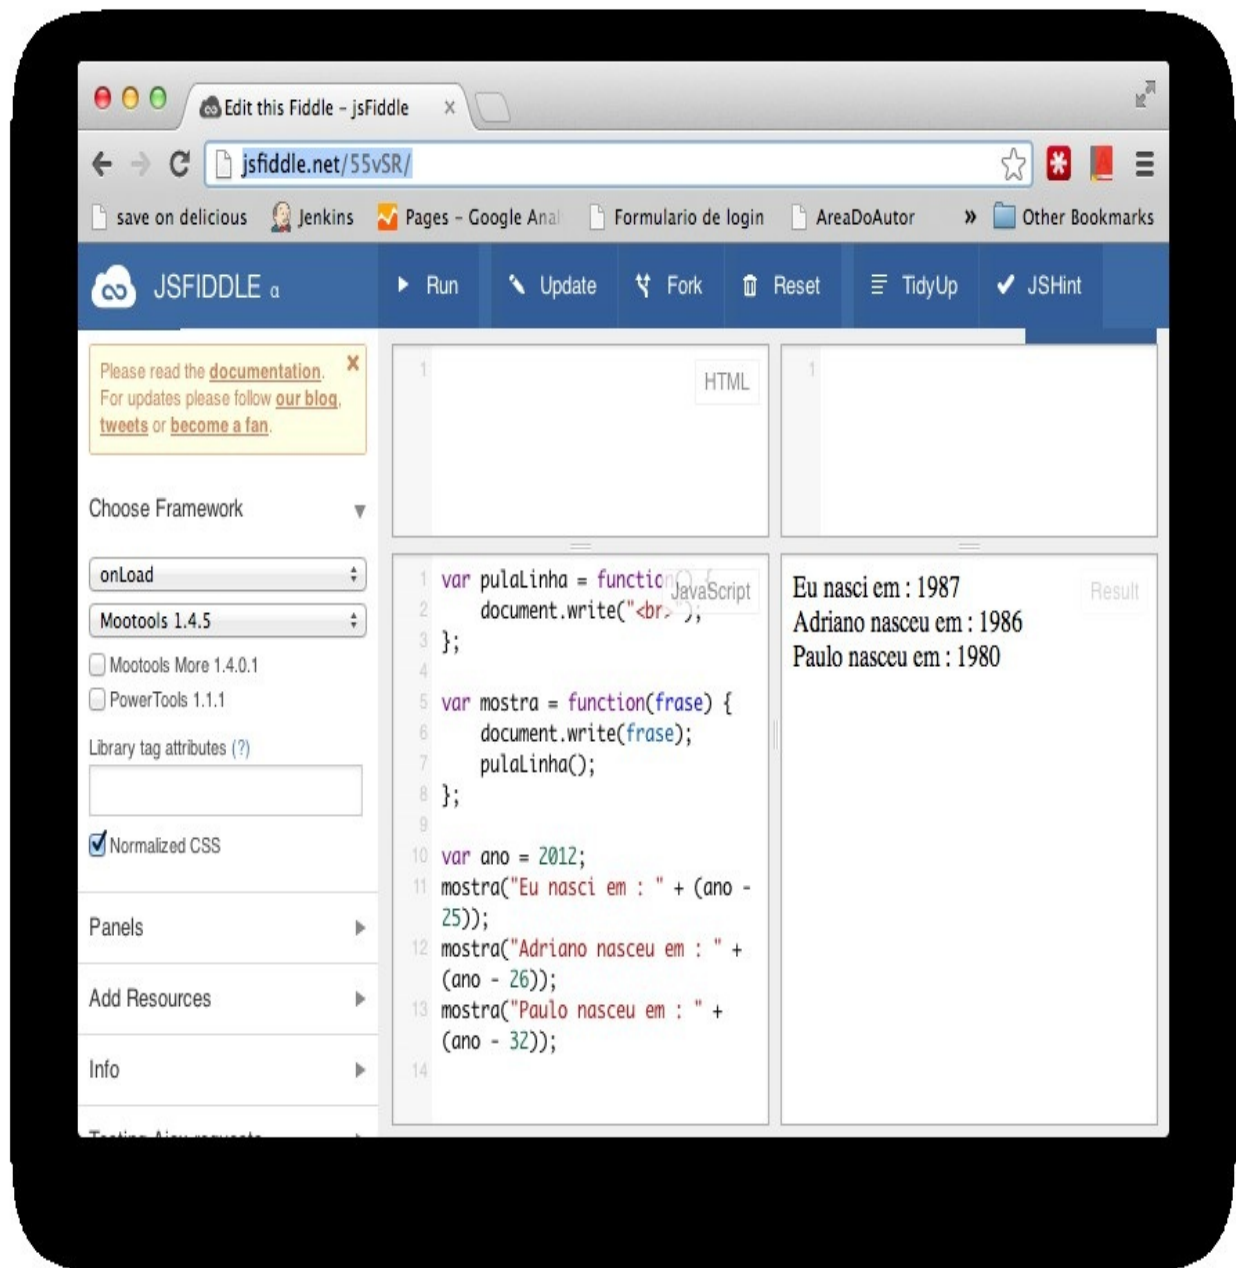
Edit this Fiddle - jsFiddle ×

jsfiddle.net/55vSR/

save on delicious Jenkins Pages - Google Anal Formulario de login AreaDoAutor » Other Bookmarks

JSFIDDLE α

Run Update Fork Reset TidyUp JSHint

Please read the documentation. For updates please follow our blog, tweets or become a fan. ×

Choose Framework

onLoad

Mootools 1.4.5

Mootools More 1.4.0.1

PowerTools 1.1.1

Library tag attributes (?)

Normalized CSS

Panels

Add Resources

Info

1 HTML

1

1 var pulaLinha = functio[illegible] JavaScript
2 document.write("<br>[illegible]);
3 };
4
5 var mostra = function(frase) {
6 document.write(frase);
7 pulaLinha();
8 };
9
10 var ano = 2012;
11 mostra("Eu nasci em : " + (ano - 25));
12 mostra("Adriano nasceu em : " + (ano - 26));
13 mostra("Paulo nasceu em : " + (ano - 32));
14

Result

Eu nasci em : 1987
Adriano nasceu em : 1986
Paulo nasceu em : 1980